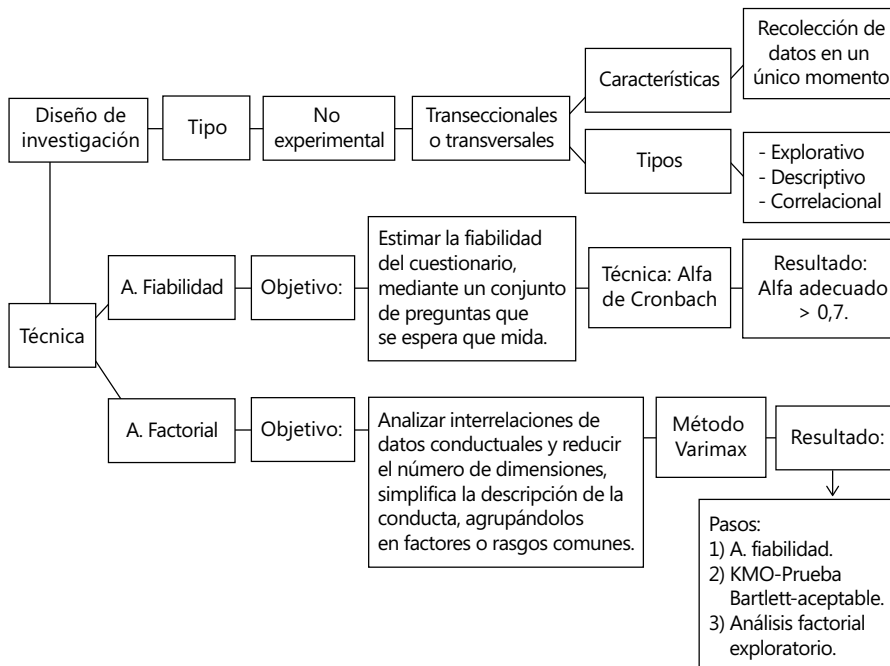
Diseño de investigación

Tipo

No experimental

Transeccionales o transversales

Características

Recolección de datos en un único momento

Tipos

- Explorativo
- Descriptivo
- Correlacional

Técnica

A. Fiabilidad

Objetivo:

Estimar la fiabilidad del cuestionario, mediante un conjunto de preguntas que se espera que mida.

Técnica: Alfa de Cronbach

Resultado: Alfa adecuado > 0,7.

A. Factorial

Objetivo:

Analizar interrelaciones de datos conductuales y reducir el número de dimensiones, simplifica la descripción de la conducta, agrupándolos en factores o rasgos comunes.

Método Varimax

Resultado:

Pasos:
1) A. fiabilidad.
2) KMO-Prueba Bartlett-aceptable.
3) Análisis factorial exploratorio.